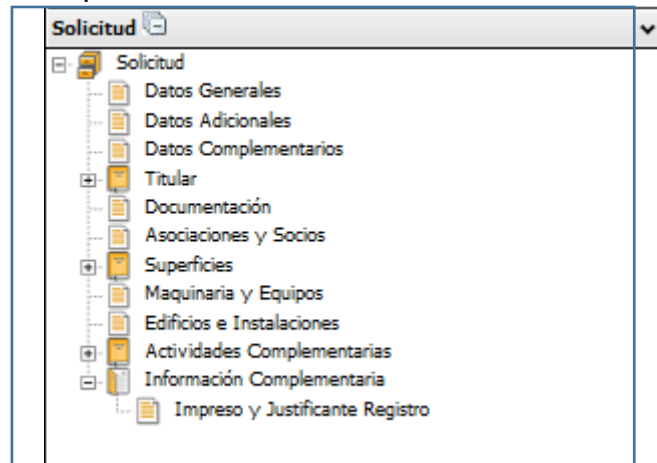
Solicitud

Solicitud
Datos Generales
Datos Adicionales
Datos Complementarios
Titular
Documentación
Asociaciones y Socios
Superficies
Maquinaria y Equipos
Edificios e Instalaciones
Actividades Complementarias
Información Complementaria
Impreso y Justificante Registro